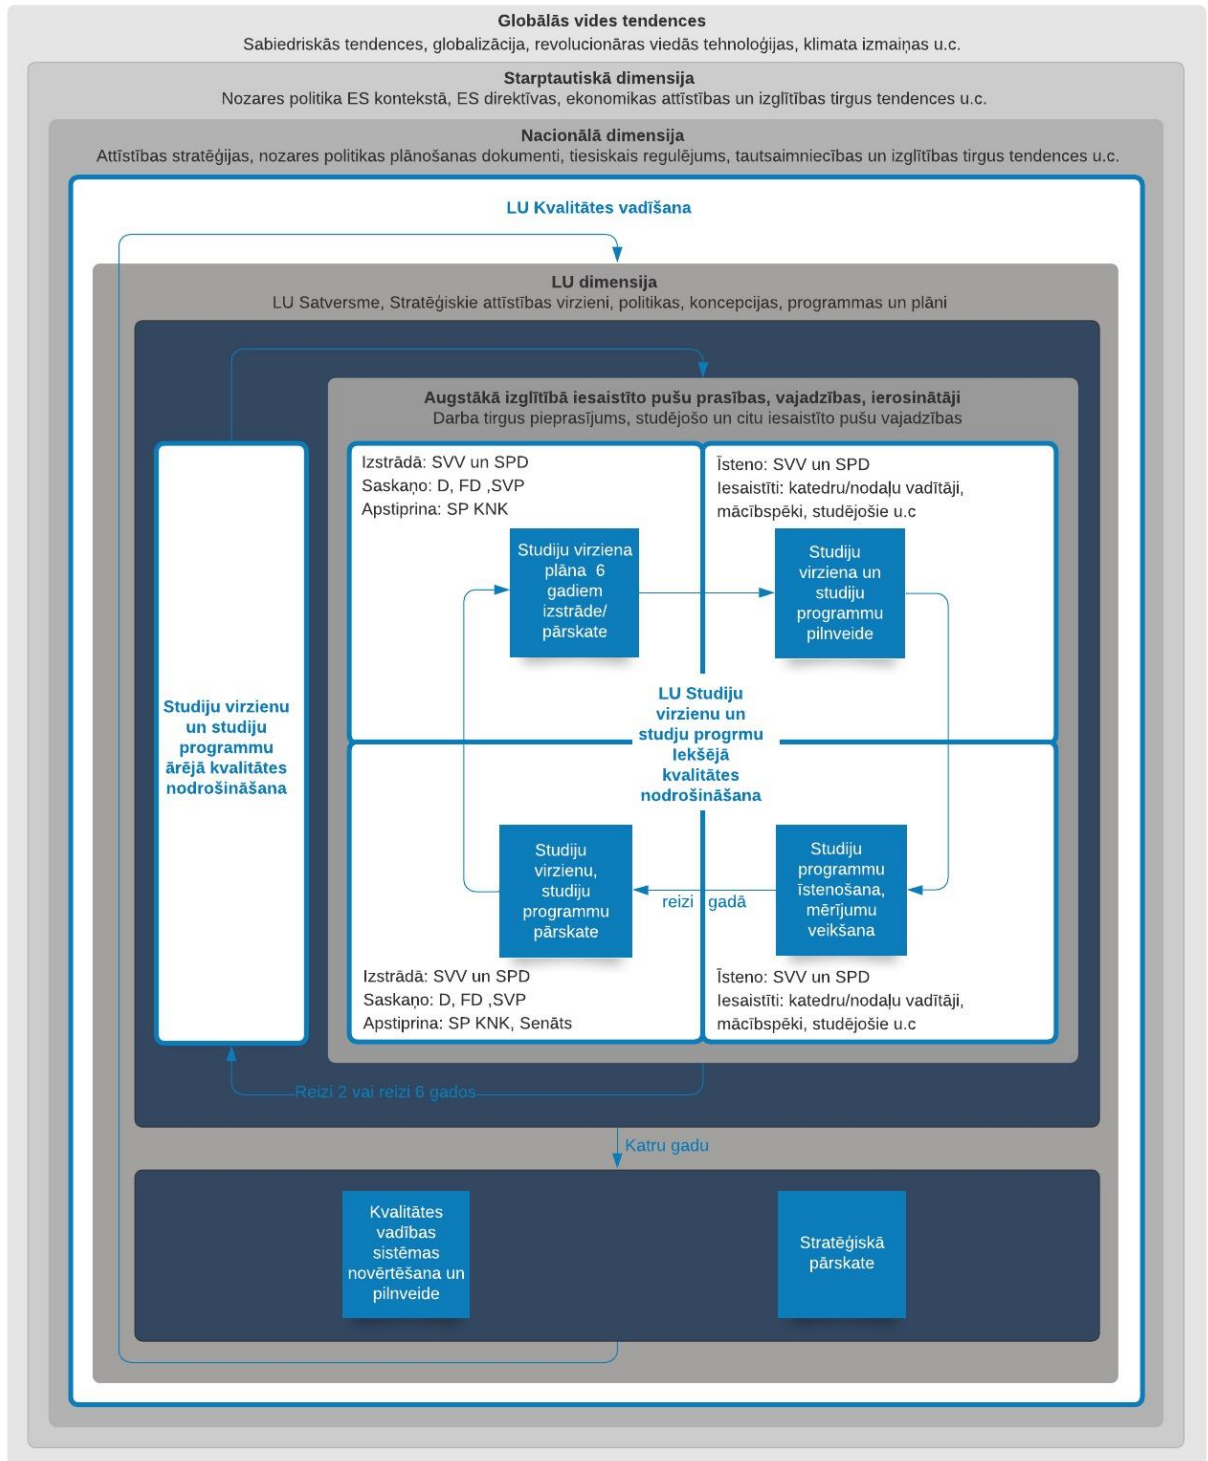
Globālās vides tendences
Sabiedriskās tendences, globalizācija, revolucionāras viedās tehnoloģijas, klimata izmaiņas u.c.

Starptautiskā dimensija
Nozares politika ES kontekstā, ES direktīvas, ekonomikas attīstības un izglītības tirgus tendences u.c.

Nacionālā dimensija
Attīstības stratēģijas, nozares politikas plānošanas dokumenti, tiesiskais regulējums, tautsaimniecības un izglītības tirgus tendences u.c.

LU Kvalitātes vadīšana

LU dimensija
LU Satversme, Stratēģiskie attīstības virzieni, politikas, koncepcijas, programmas un plāni

Augstākā izglītībā iesaistīto pušu prasības, vajadzības, ierosinātāji
Darba tirgus pieprasījums, studējošo un citu iesaistīto pušu vajadzības

Studiju virzienu un studiju programmu ārējā kvalitātes nodrošināšana

Izstrādā: SVV un SPD
Saskaņo: D, FD ,SVP
Apstiprina: SP KNK

Studiju virziena plāna 6 gadiem izstrāde/ pārskate

Īsteno: SVV un SPD
Iesaistīti: katedru/nodaļu vadītāji, mācībspēki, studējošie u.c

Studiju virziena un studiju programmu pilnveide

LU Studiju virzienu un studju progrmu Iekšējā kvalitātes nodrošināšana

Studiju virzienu, studiju programmu pārskate

reizi gadā

Studiju programmu īstenošana, mērījumu veikšana

Izstrādā: SVV un SPD
Saskaņo: D, FD ,SVP
Apstiprina: SP KNK, Senāts

Īsteno: SVV un SPD
Iesaistīti: katedru/nodaļu vadītāji, mācībspēki, studējošie u.c

Reizi 2 vai reizi 6 gados

Katru gadu

Kvalitātes vadības sistēmas novērtēšana un pilnveide

Stratēģiskā pārskate